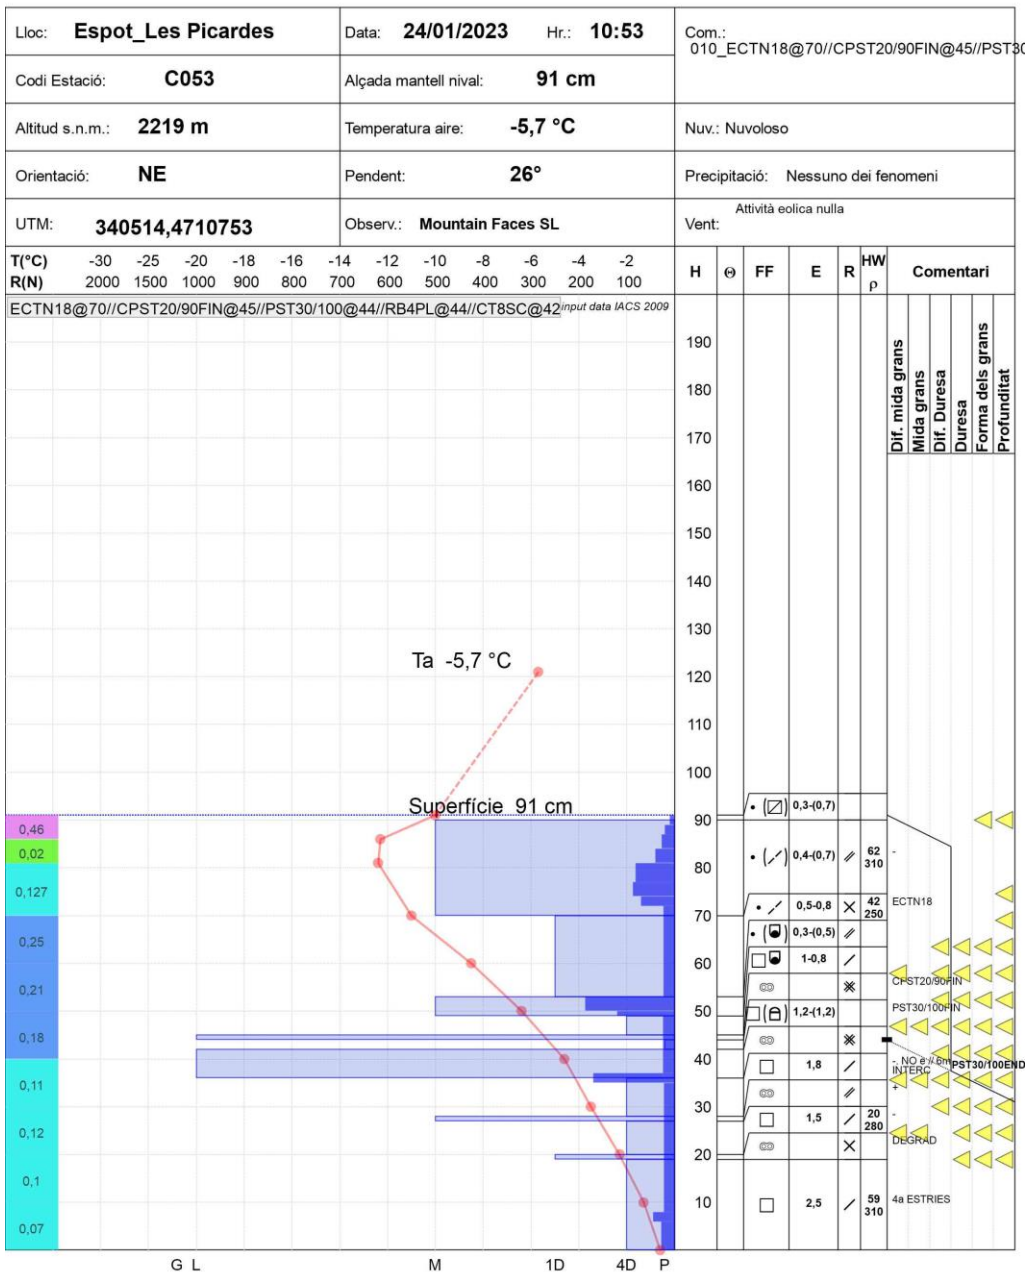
Lloc: Espot_Les Picardes

Data: 24/01/2023 Hr.: 10:53

Com.: 010_ECTN18@70//CPST20/90FIN@45//PST3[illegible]

Codi Estació: C053

Alçada mantell nival: 91 cm

Altitud s.n.m.: 2219 m

Temperatura aire: -5,7 °C

Nuv.: Nuvoloso

Orientació: NE

Pendent: 26°

Precipitació: Nessuno dei fenomeni

UTM: 340514,4710753

Observ.: Mountain Faces SL

Vent: Attività eolica nulla

T(°C) -30 -25 -20 -18 -16 -14 -12 -10 -8 -6 -4 -2
R(N) 2000 1500 1000 900 800 700 600 500 400 300 200 100

H Θ FF E R HW ρ Comentari

ECTN18@70//CPST20/90FIN@45//PST30/100@44//RB4PL@44//CT8SC@42 input data IACS 2009

190 180 170 160 150 140 130 120 110 100 90 80 70 60 50 40 30 20 10

Dif. mida grans
Mida grans
Dif. Duresa
Duresa
Forma dels grans
Profunditat

Ta -5,7 °C

Superfície 91 cm

0,46
0,02
0,127
0,25
0,21
0,18
0,11
0,12
0,1
0,07

0,3-(0,7)
0,4-(0,7) 62 310 -
0,5-0,8 42 250 ECTN18
0,3-(0,5)
1-0,8
CPST20/90FIN
1,2-(1,2) PST30/100FIN
- NO e'//6m PST30/100END
INTERC
1,8
1,5 20 280 -
DEGRAD
2,5 59 310 4a ESTRIES

G L M 1D 4D P